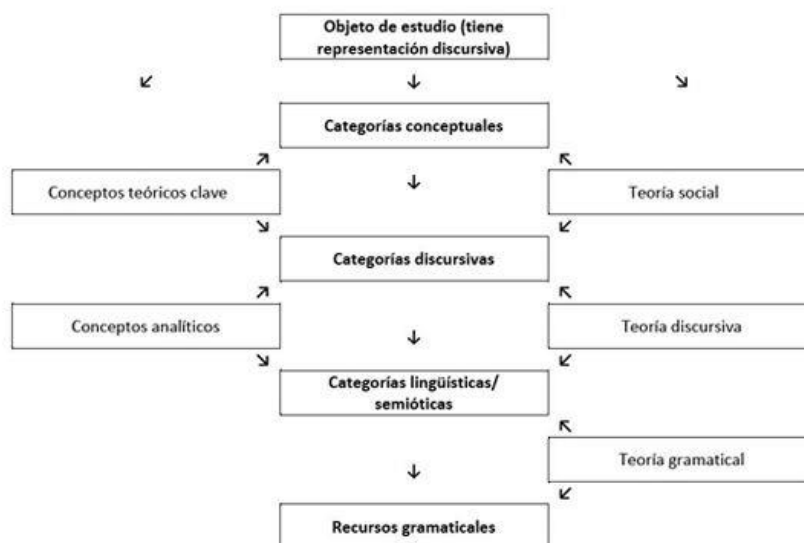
Objeto de estudio (tiene representación discursiva)

Categorías conceptuales

Conceptos teóricos clave

Teoría social

Categorías discursivas

Conceptos analíticos

Teoría discursiva

Categorías lingüísticas/ semióticas

Teoría gramatical

Recursos gramaticales